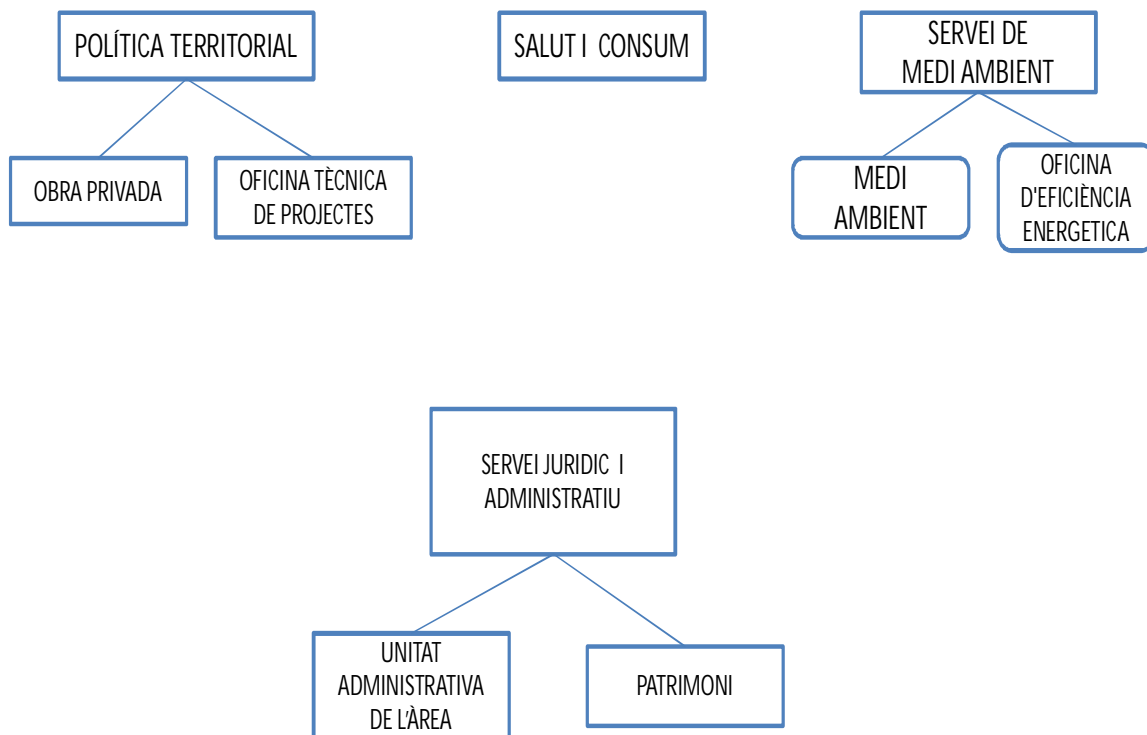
POLÍTICA TERRITORIAL

OBRA PRIVADA

OFICINA TÈCNICA DE PROJECTES

SALUT I CONSUM

SERVEI DE MEDI AMBIENT

MEDI AMBIENT

OFICINA D'EFICIÈNCIA ENERGETICA

SERVEI JURIDIC I ADMINISTRATIU

UNITAT ADMINISTRATIVA DE L'ÀREA

PATRIMONI